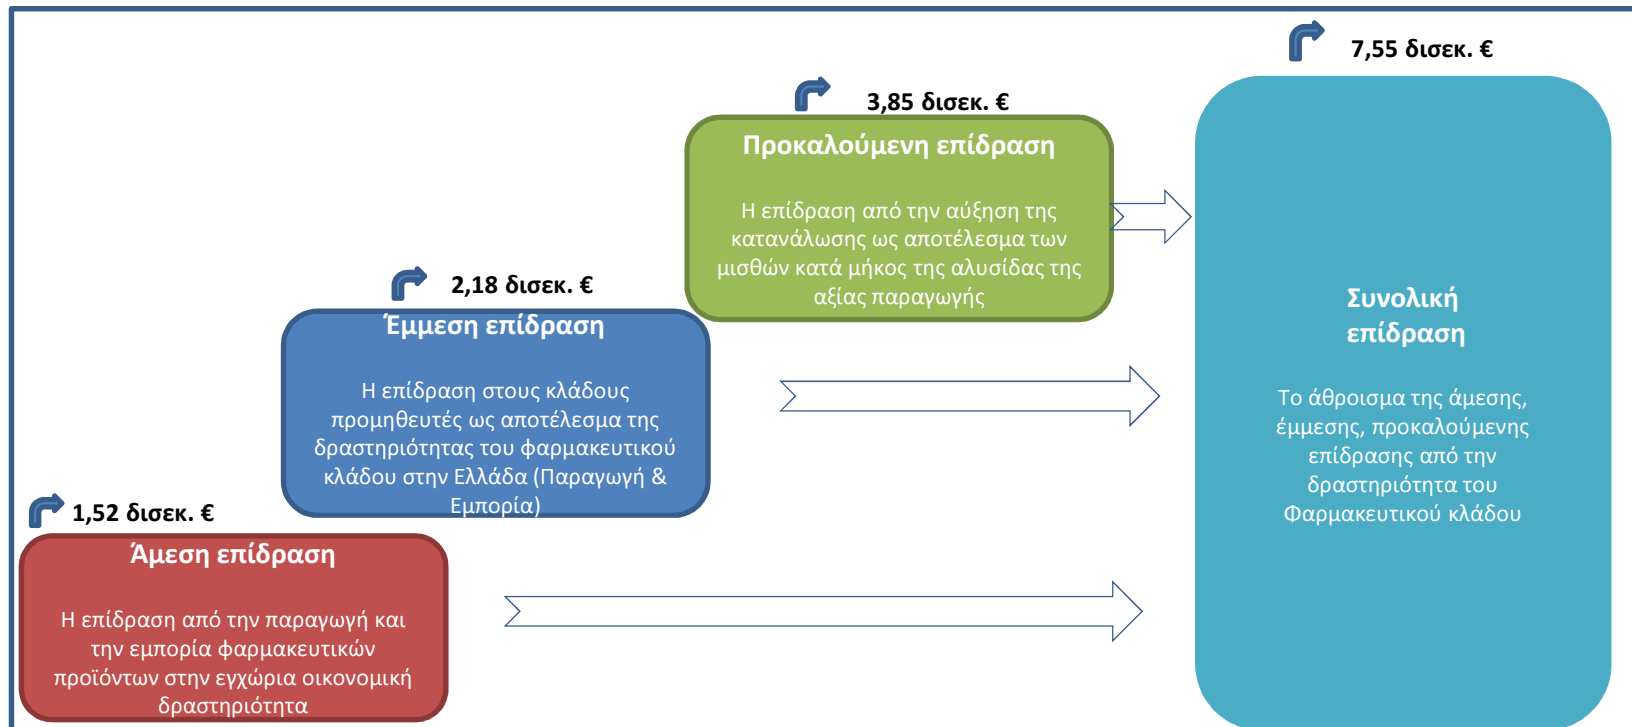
7,55 δισεκ. €

3,85 δισεκ. €

Προκαλούμενη επίδραση

Η επίδραση από την αύξηση της κατανάλωσης ως αποτέλεσμα των μισθών κατά μήκος της αλυσίδας της αξίας παραγωγής

2,18 δισεκ. €

Έμμεση επίδραση

Η επίδραση στους κλάδους προμηθευτές ως αποτέλεσμα της δραστηριότητας του φαρμακευτικού κλάδου στην Ελλάδα (Παραγωγή & Εμπορία)

1,52 δισεκ. €

Άμεση επίδραση

Η επίδραση από την παραγωγή και την εμπορία φαρμακευτικών προϊόντων στην εγχώρια οικονομική δραστηριότητα

Συνολική επίδραση

Το άθροισμα της άμεσης, έμμεσης, προκαλούμενης επίδρασης από την δραστηριότητα του Φαρμακευτικού κλάδου